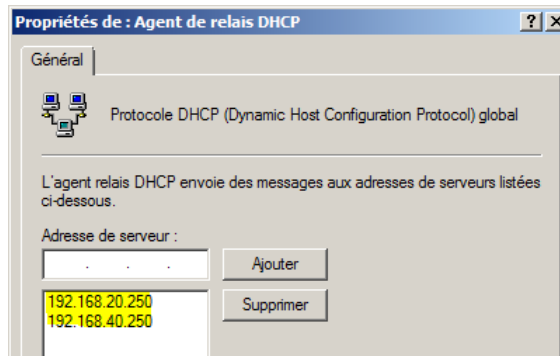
Propriétés de : Agent de relais DHCP

?

X

Général

Protocole DHCP (Dynamic Host Configuration Protocol) global

L'agent relais DHCP envoie des messages aux adresses de serveurs listées ci-dessous.

Adresse de serveur :

. . .

Ajouter

192.168.20.250
192.168.40.250

Supprimer